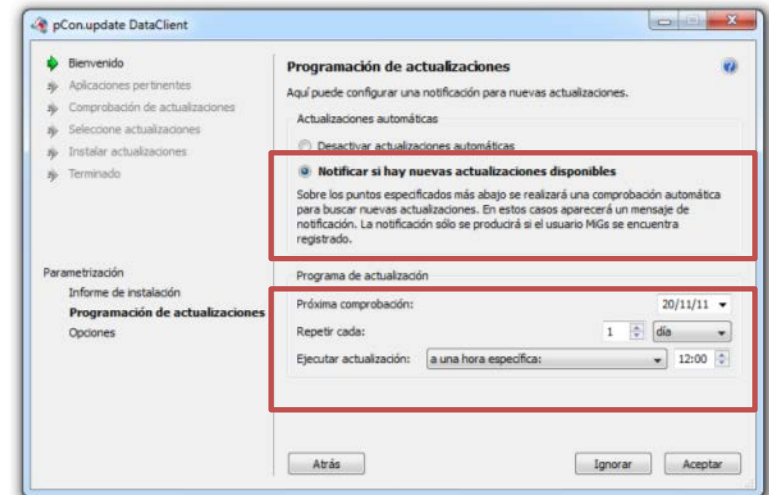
pCon.update DataClient

Bienvenido
Aplicaciones pertinentes
Comprobación de actualizaciones
Seleccione actualizaciones
Instalar actualizaciones
Terminado

Parametrización
Informe de instalación
Programación de actualizaciones
Opciones

Programación de actualizaciones

Aquí puede configurar una notificación para nuevas actualizaciones.

Actualizaciones automáticas

Desactivar actualizaciones automáticas

Notificar si hay nuevas actualizaciones disponibles

Sobre los puntos especificados más abajo se realizará una comprobación automática para buscar nuevas actualizaciones. En estos casos aparecerá un mensaje de notificación. La notificación sólo se producirá si el usuario MGs se encuentra registrado.

Programa de actualización

Próxima comprobación: 20/11/11

Repetir cada: 1 día

Ejecutar actualización: a una hora específica: 12:00

Atrás

Ignorar

Aceptar